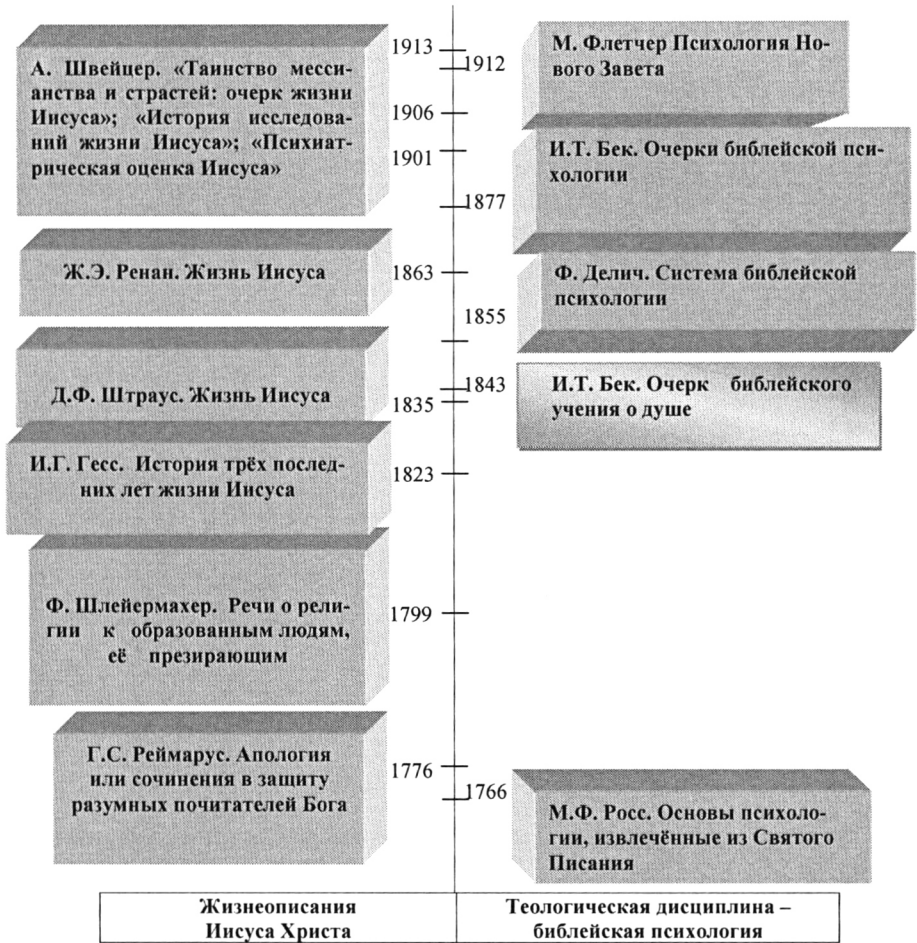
1913
1912
1906
1901
1877
1863
1855
1843
1835
1823
1799
1776
1766

А. Швейцер. «Таинство мессианства и страстей: очерк жизни Иисуса»; «История исследований жизни Иисуса»; «Психиатрическая оценка Иисуса»

Ж.Э. Ренан. Жизнь Иисуса

Д.Ф. Штраус. Жизнь Иисуса

И.Г. Гесс. История трёх последних лет жизни Иисуса

Ф. Шлейермахер. Речи о религии к образованным людям, её презирающим

Г.С. Реймарус. Апология или сочинения в защиту разумных почитателей Бога

М. Флетчер Психология Нового Завета

И.Т. Бек. Очерки библейской психологии

Ф. Делич. Система библейской психологии

И.Т. Бек. Очерк библейского учения о душе

М.Ф. Росс. Основы психологии, извлечённые из Святого Писания

| Жизнеописания Иисуса Христа | Теологическая дисциплина – библейская психология |
|---|---|